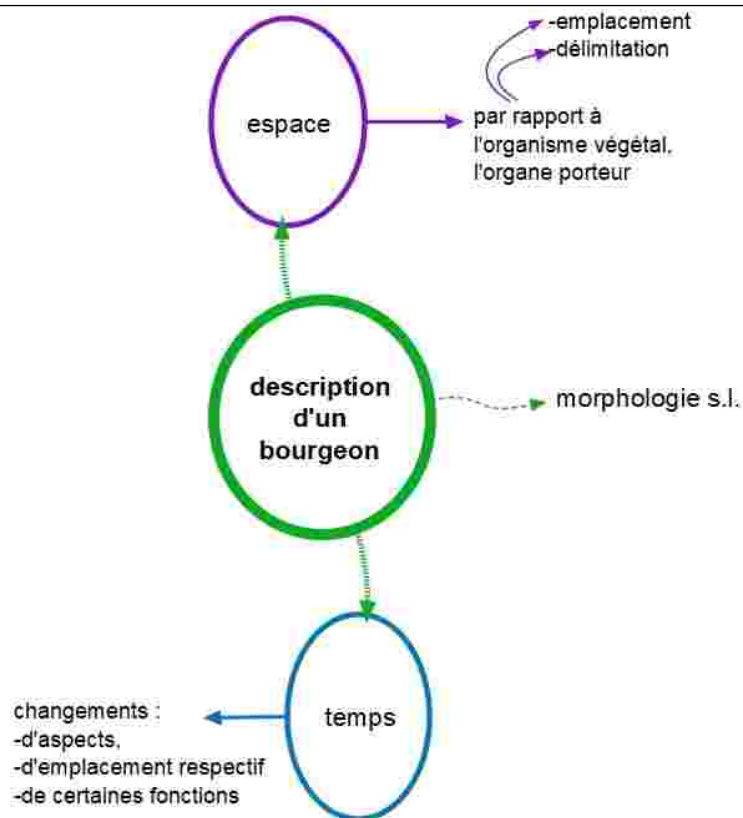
-emplacement
-délimitation

espace

par rapport à l'organisme végétal, l'organe porteur

description d'un bourgeon

morphologie s.l.

temps

changements :
-d'aspects,
-d'emplacement respectif
-de certaines fonctions